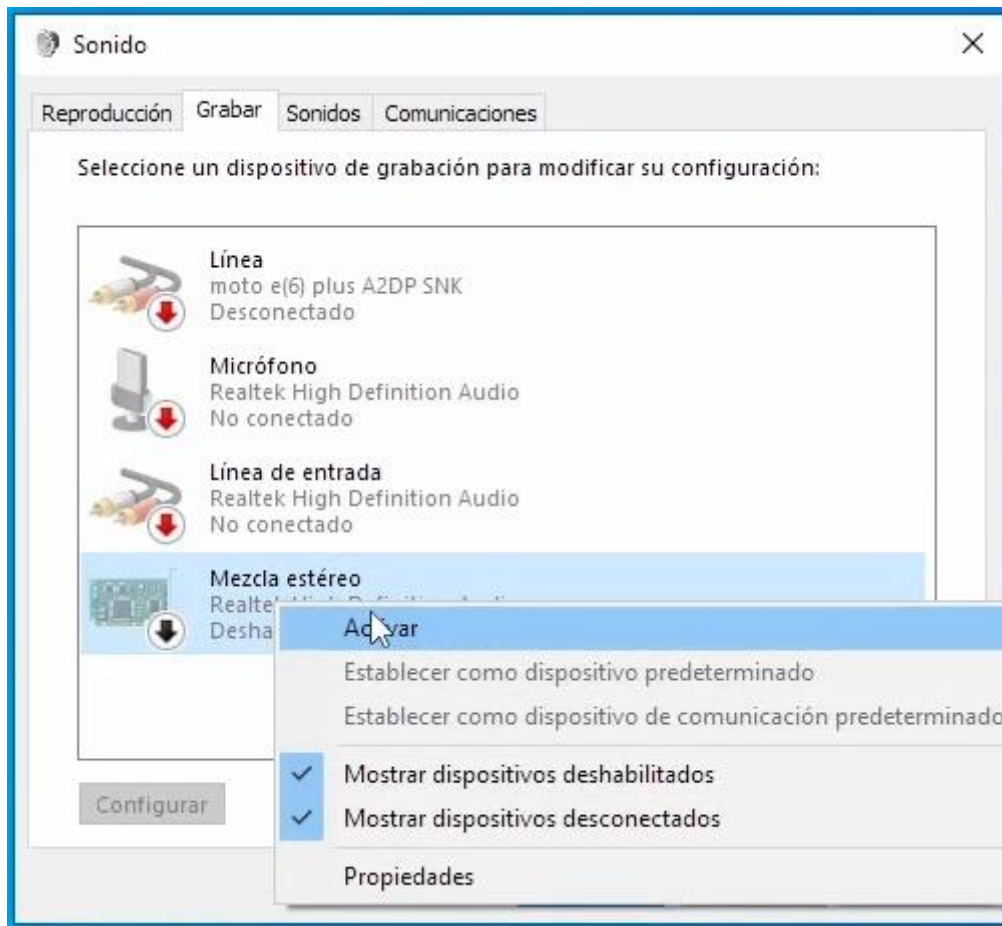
Sonido

Reproducción Grabar Sonidos Comunicaciones

Seleccione un dispositivo de grabación para modificar su configuración:

Línea
moto e(6) plus A2DP SNK
Desconectado

Micrófono
Realtek High Definition Audio
No conectado

Línea de entrada
Realtek High Definition Audio
No conectado

Mezcla estéreo
Realte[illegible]
Desha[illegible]

Ac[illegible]var
Establecer como dispositivo predeterminado
Establecer como dispositivo de comunicación predetermina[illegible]
Mostrar dispositivos deshabilitados
Mostrar dispositivos desconectados
Propiedades

Configurar